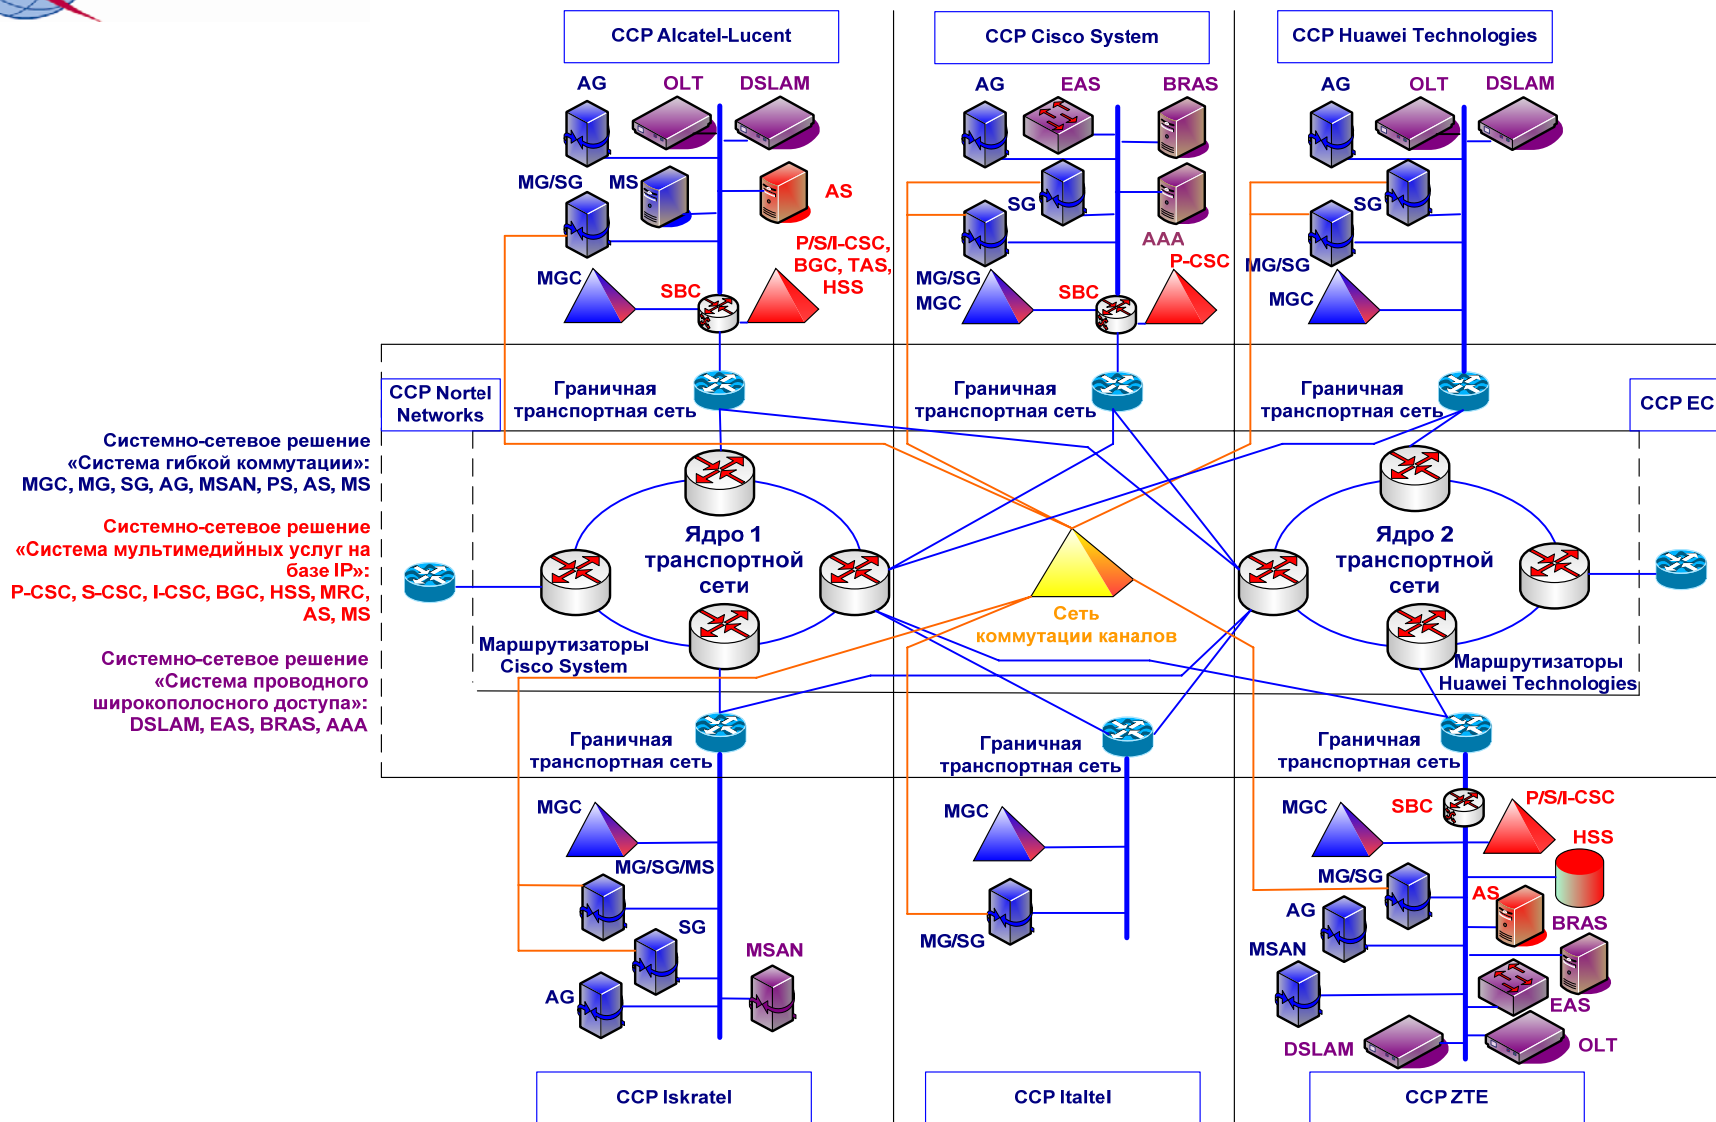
CCP Alcatel-Lucent

AG OLT DSLAM

MG/SG MS AS

P/S/I-CSC, BGC, TAS, HSS

MGC SBC

CCP Cisco System

AG EAS BRAS

SG AAA

P-CSC

MG/SG MGC SBC

CCP Huawei Technologies

AG OLT DSLAM

SG MG/SG MGC

CCP Nortel Networks

Граничная транспортная сеть

Граничная транспортная сеть

Граничная транспортная сеть

CCP EC

Системно-сетевое решение «Система гибкой коммутации»: MGC, MG, SG, AG, MSAN, PS, AS, MS

Системно-сетевое решение «Система мультимедийных услуг на базе IP»: P-CSC, S-CSC, I-CSC, BGC, HSS, MRC, AS, MS

Системно-сетевое решение «Система проводного широкополосного доступа»: DSLAM, EAS, BRAS, AAA

Ядро 1 транспортной сети

Маршрутизаторы Cisco System

Сеть коммутации каналов

Ядро 2 транспортной сети

Маршрутизаторы Huawei Technologies

Граничная транспортная сеть

Граничная транспортная сеть

Граничная транспортная сеть

MGC MG/SG/MS SG MSAN AG

MGC MG/SG

MGC SBC P/S/I-CSC HSS MG/SG AS AG BRAS MSAN EAS DSLAM OLT

CCP Iskratel

CCP Italtel

CCP ZTE